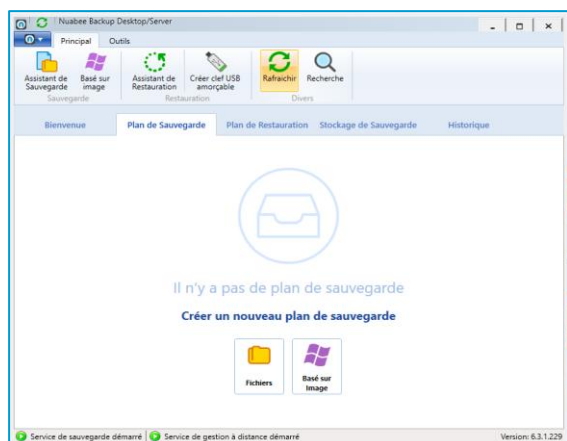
Nuabee Backup Desktop/Server

Principal Outils

Assistant de Sauvegarde
Basé sur image
Sauvegarde
Assistant de Restauration
Créer clef USB amorçable
Restauration
Rafraichir
Recherche
Divers

Bienvenue
Plan de Sauvegarde
Plan de Restauration
Stockage de Sauvegarde
Historique

Il n'y a pas de plan de sauvegarde

Créer un nouveau plan de sauvegarde

Fichiers
Basé sur Image

Service de sauvegarde démarré
Service de gestion à distance démarré
Version: 6.3.1.229